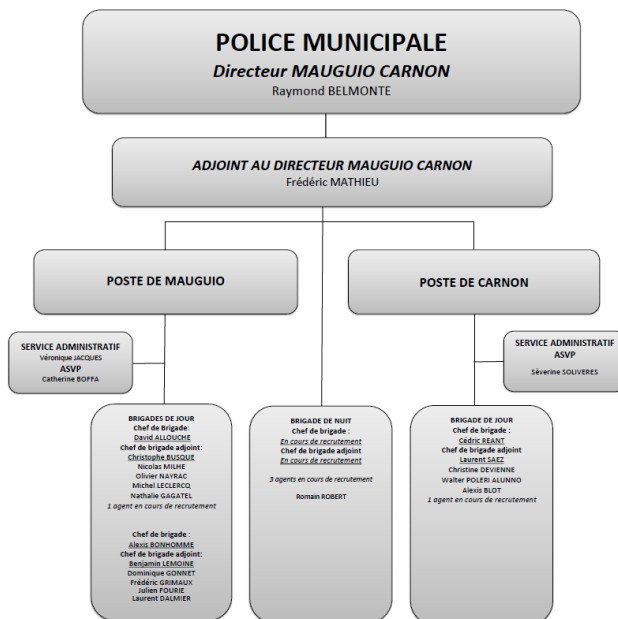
POLICE MUNICIPALE
Directeur MAUGUIO CARNON
Raymond BELMONTE

ADJOINT AU DIRECTEUR MAUGUIO CARNON
Frédéric MATHIEU

POSTE DE MAUGUIO

POSTE DE CARNON

SERVICE ADMINISTRATIF
Véronique JACQUES
ASVP
Catherine BOFFA

SERVICE ADMINISTRATIF
ASVP
Séverine SOLIVERES

BRIGADES DE JOUR
Chef de Brigade:
David ALLOUCHE
Chef de brigade adjoint:
Christophe BUSQUE
Nicolas MILHE
Olivier NAYRAC
Michel LECLERCQ
Nathalie GAGATEL
1 agent en cours de recrutement

Chef de brigade :
Alexis BONHOMME
Chef de brigade adjoint:
Benjamin LEMOINE
Dominique GONNET
Frédéric GRIMAUX
Julien FOURIE
Laurent DALMIER

BRIGADE DE NUIT
Chef de brigade :
En cours de recrutement
Chef de brigade adjoint
En cours de recrutement

3 agents en cours de recrutement

Romain ROBERT

BRIGADE DE JOUR
Chef de brigade :
Cédric REANT
Chef de brigade adjoint
Laurent SAEZ
Christine DEVIENNE
Walter POLERI ALUNNO
Alexis BLOT
1 agent en cours de recrutement